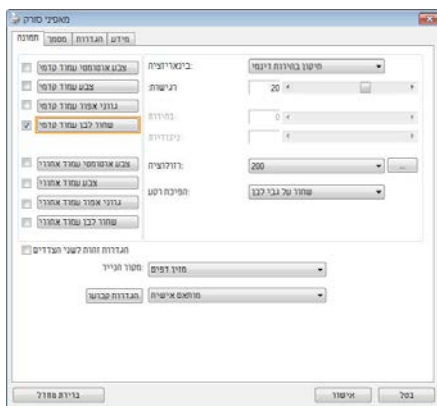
מאפייני סורק

תמונה
מסמך
הגדרות
מידע

צבע אוטומטי עמוד קדמי
צבע עמוד קדמי
גווני אפור עמוד קדמי
שחור לבן עמוד קדמי

צבע אוטומטי עמוד אחורי
צבע עמוד אחורי
גווני אפור עמוד אחורי
שחור לבן עמוד אחורי

בינאריזציה:
מיטוב בהירות דינמי
רגישות:
20
בהירות:
0
ניגודיות:
רזולוציה:
200
...
הפיכת רקע:
שחור על גבי לבן

הגדרות זהות לשני הצדדים
מקור הנייר:
מזין דפים
הגדרות קבועות
מותאם אישית

ברירת מחדל
אישור
בטל